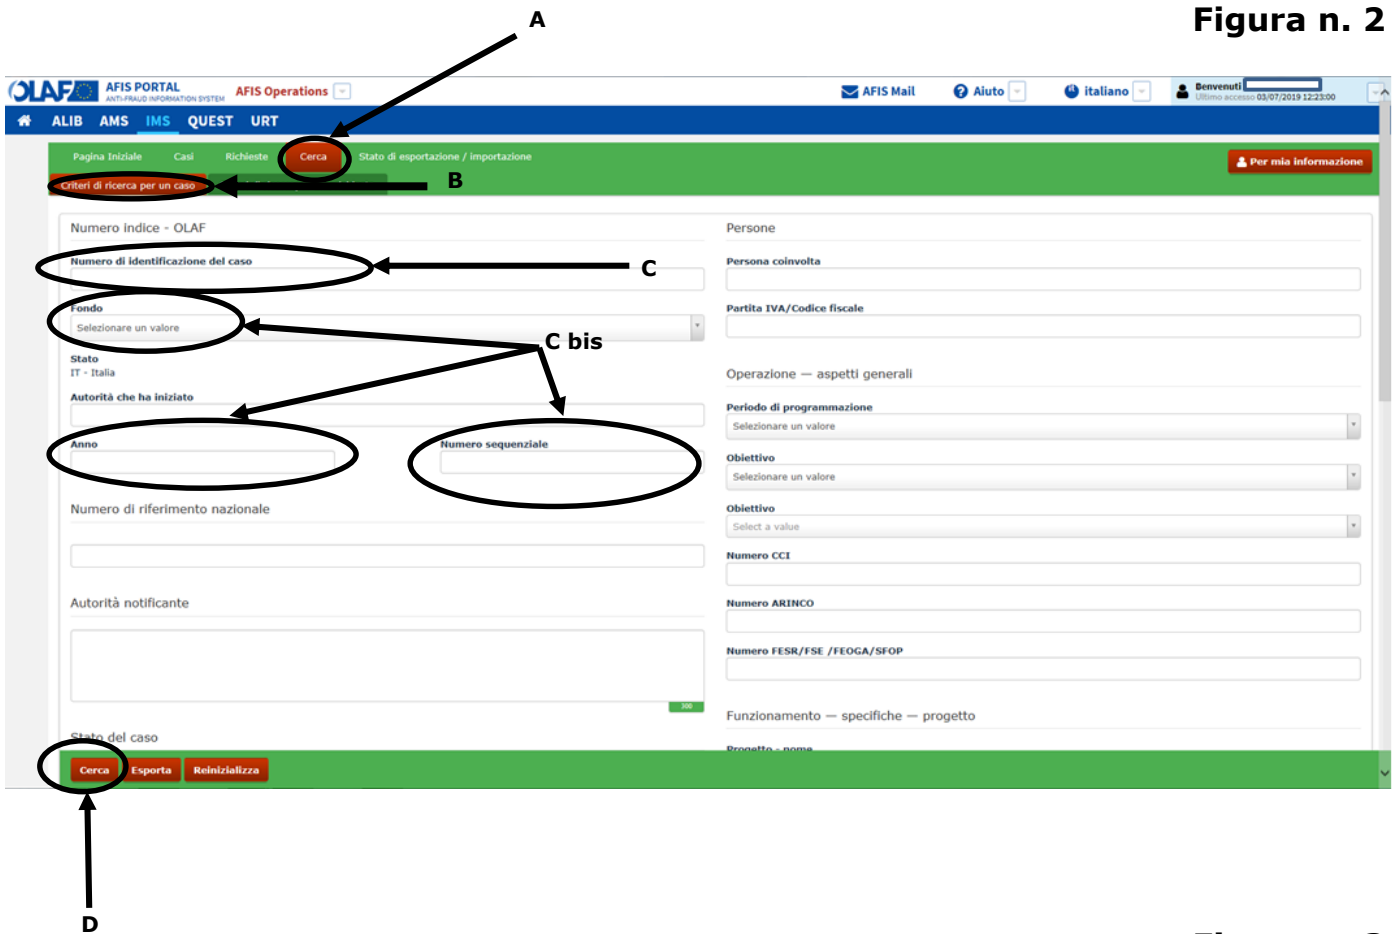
A

Figura n. 2

OLAF AFIS PORTAL ANTI-FRAUD INFORMATION SYSTEM AFIS Operations

AFIS Mail Aiuto italiano Benvenuti Ultimo accesso 03/07/2019 12:23:00

ALIB AMS IMS QUEST URT

Pagina Iniziale Casi Richieste Cerca Stato di esportazione / importazione

Per mia informazione

Criteri di ricerca per un caso

B

Numero indice - OLAF

Numero di identificazione del caso

C

Fondo

Selezionare un valore

C bis

Stato

IT - Italia

Autorità che ha iniziato

Anno

Numero sequenziale

Numero di riferimento nazionale

Autorità notificante

300

Stato del caso

Persone

Persona coinvolta

Partita IVA/Codice fiscale

Operazione — aspetti generali

Periodo di programmazione

Selezionare un valore

Obiettivo

Selezionare un valore

Obiettivo

Select a value

Numero CCI

Numero ARINCO

Numero FESR/FSE /FEOGA/SFOP

Funzionamento — specifiche — progetto

Progetto - nome

Cerca Esporta Reinizializza

D